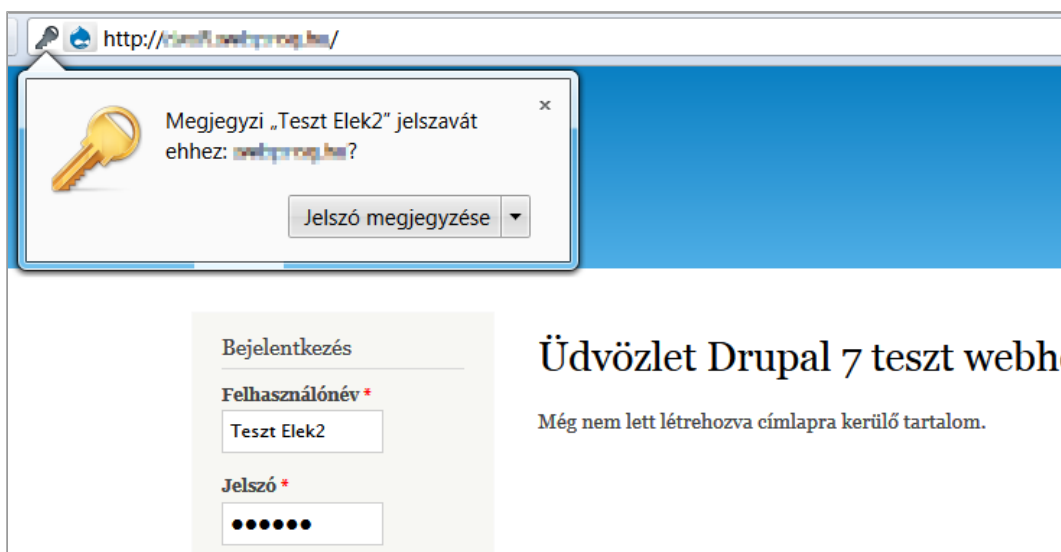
http://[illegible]/

Megjegyzi „Teszt Elek2” jelszavát ehhez: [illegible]?

×

Jelszó megjegyzése ▾

Bejelentkezés

Felhasználónév *

Teszt Elek2

Jelszó *

••••••

Üdvözlet Drupal 7 teszt webh

Még nem lett létrehozva címlapra kerülő tartalom.